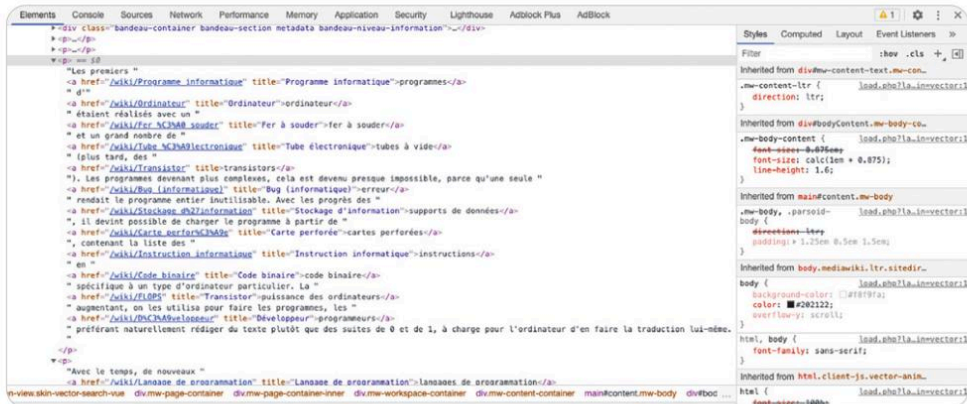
Elements Console Sources Network Performance Memory Application Security Lighthouse Adblock Plus AdBlock
▲1 ⚙ ⋮ ✕

▶<div class="bandeau-container bandeau-section metadata bandeau-niveau-information">…</div>
▶<p>…</p>
▶<p>…</p>
▼<p> == $0
"Les premiers "
<a href="/wiki/Programme_informatique" title="Programme informatique">programmes</a>
" d'"
<a href="/wiki/Ordinateur" title="Ordinateur">ordinateur</a>
" étaient réalisés avec un "
<a href="/wiki/Fer_%C3%A0_souder" title="Fer à souder">fer à souder</a>
" et un grand nombre de "
<a href="/wiki/Tube_%C3%A9lectronique" title="Tube électronique">tubes à vide</a>
" (plus tard, des "
<a href="/wiki/Transistor" title="Transistor">transistors</a>
"). Les programmes devenant plus complexes, cela est devenu presque impossible, parce qu'une seule "
<a href="/wiki/Bug_(informatique)" title="Bug (informatique)">erreur</a>
" rendait le programme entier inutilisable. Avec les progrès des "
<a href="/wiki/Stockage_d%27information" title="Stockage d'information">supports de données</a>
", il devint possible de charger le programme à partir de "
<a href="/wiki/Carte_perfor%C3%A9e" title="Carte perforée">cartes perforées</a>
", contenant la liste des "
<a href="/wiki/Instruction_informatique" title="Instruction informatique">instructions</a>
" en "
<a href="/wiki/Code_binaire" title="Code binaire">code binaire</a>
" spécifique à un type d'ordinateur particulier. La "
<a href="/wiki/FLOPS" title="Transistor">puissance des ordinateurs</a>
" augmentant, on les utilisa pour faire les programmes, les "
<a href="/wiki/D%C3%A9veloppeur" title="Développeur">programmeurs</a>
" préférant naturellement rédiger du texte plutôt que des suites de 0 et de 1, à charge pour l'ordinateur d'en faire la traduction lui-même."
</p>
▼<p>
"Avec le temps, de nouveaux "
<a href="/wiki/Langage_de_programmation" title="Langage de programmation">langages de programmation</a>

n-view.skin-vector-search-vue div.mw-page-container div.mw-page-container-inner div.mw-workspace-container div.mw-content-container main#content.mw-body div#boc …

Styles Computed Layout Event Listeners »
Filter :hov .cls + ◰
Inherited from div#mw-content-text.mw-con…
.mw-content-ltr { load.php?la…in=vector:1
direction: ltr;
}
Inherited from div#bodyContent.mw-body-co…
.mw-body-content { load.php?la…in=vector:1
font-size: 0.875em;
font-size: calc(1em * 0.875);
line-height: 1.6;
}
Inherited from main#content.mw-body
.mw-body, .parsoid- load.php?la…in=vector:1
body {
direction: ltr;
padding: ▸ 1.25em 0.5em 1.5em;
}
Inherited from body.mediawiki.ltr.sitedir…
body { load.php?la…in=vector:1
background-color: □#f8f9fa;
color: ■#202122;
overflow-y: scroll;
}
html, body { load.php?la…in=vector:1
font-family: sans-serif;
}
Inherited from html.client-js.vector-anim…
html { load.php?la…in=vector:1
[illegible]